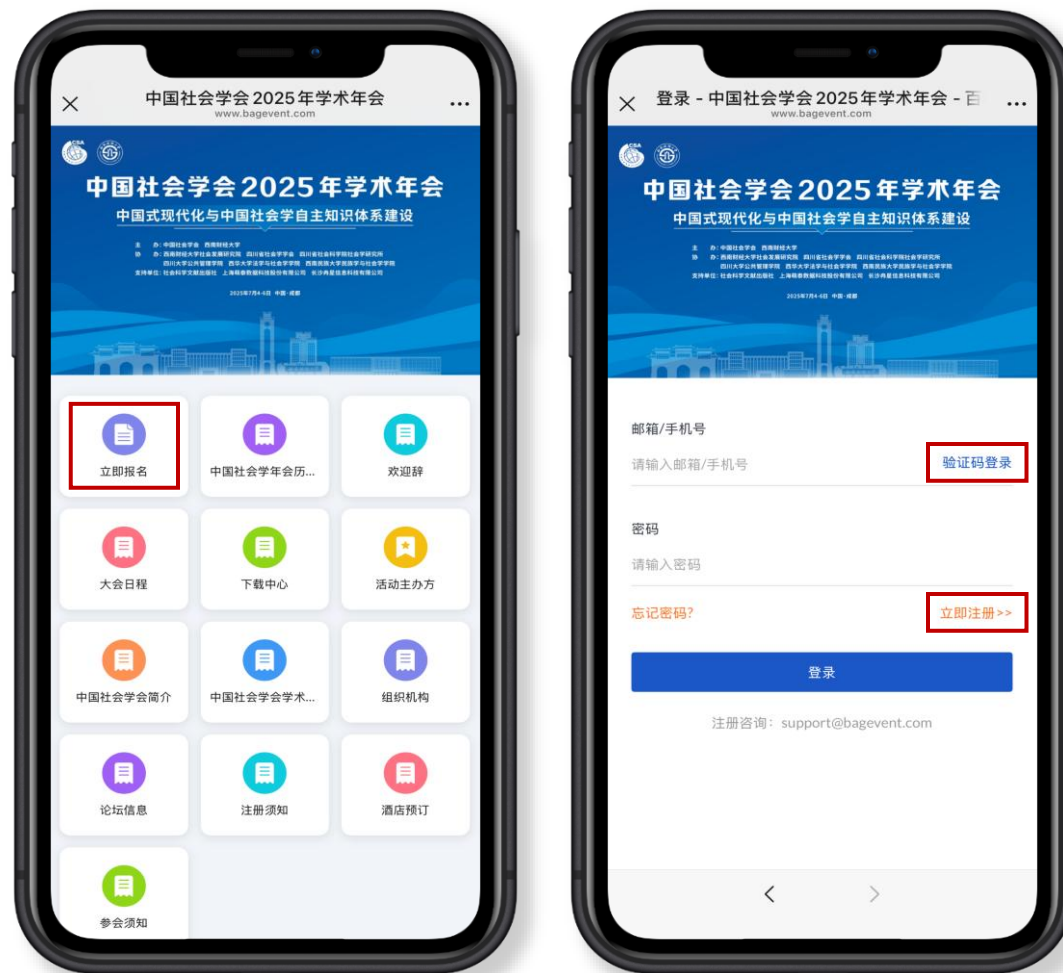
×
中国社会学会2025年学术年会
www.bagevent.com
...

CSA

中国社会学会2025年学术年会
中国式现代化与中国社会学自主知识体系建设

主 办：中国社会学会 西南财经大学
协 办：西南财经大学社会发展研究院 四川省社会学学会 四川省社会科学院社会学研究所 四川大学公共管理学院 西华大学法学与社会学学院 西南民族大学民族学与社会学学院
支持单位：社会科学文献出版社 上海萌泰数据科技股份有限公司 长沙冉星信息科技有限公司

2025年7月4-6日 中国·成都

立即报名
中国社会学年会历...
欢迎辞
大会日程
下载中心
活动主办方
中国社会学会简介
中国社会学会学术...
组织机构
论坛信息
注册须知
酒店预订
参会须知

×
登录 - 中国社会学会2025年学术年会 - 百
www.bagevent.com
...

中国社会学会2025年学术年会
中国式现代化与中国社会学自主知识体系建设

主 办：中国社会学会 西南财经大学
协 办：西南财经大学社会发展研究院 四川省社会学学会 四川省社会科学院社会学研究所 四川大学公共管理学院 西华大学法学与社会学学院 西南民族大学民族学与社会学学院
支持单位：社会科学文献出版社 上海萌泰数据科技股份有限公司 长沙冉星信息科技有限公司

2025年7月4-6日 中国·成都

邮箱/手机号
请输入邮箱/手机号
验证码登录
密码
请输入密码
忘记密码?
立即注册>>
登录
注册咨询：support@bagevent.com
<
>